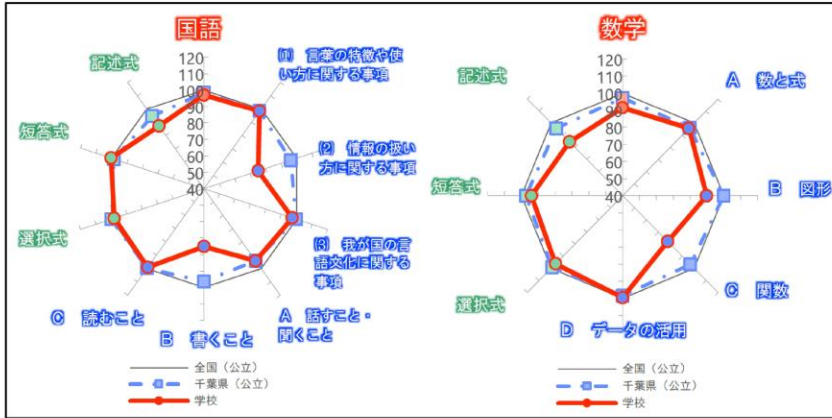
国語

120
110
100
90
80
70
60
50
40

記述式

(1) 言葉の特徴や使い方に関する事項

短答式

(2) 情報の扱い方に関する事項

選択式

(3) 我が国の言語文化に関する事項

C 読むこと

B 書くこと

A 話すこと・聞くこと

全国（公立）
千葉県（公立）
学校

数学

120
110
100
90
80
70
60
50
40

記述式

A 数と式

短答式

B 図形

選択式

C 関数

D データの活用

全国（公立）
千葉県（公立）
学校